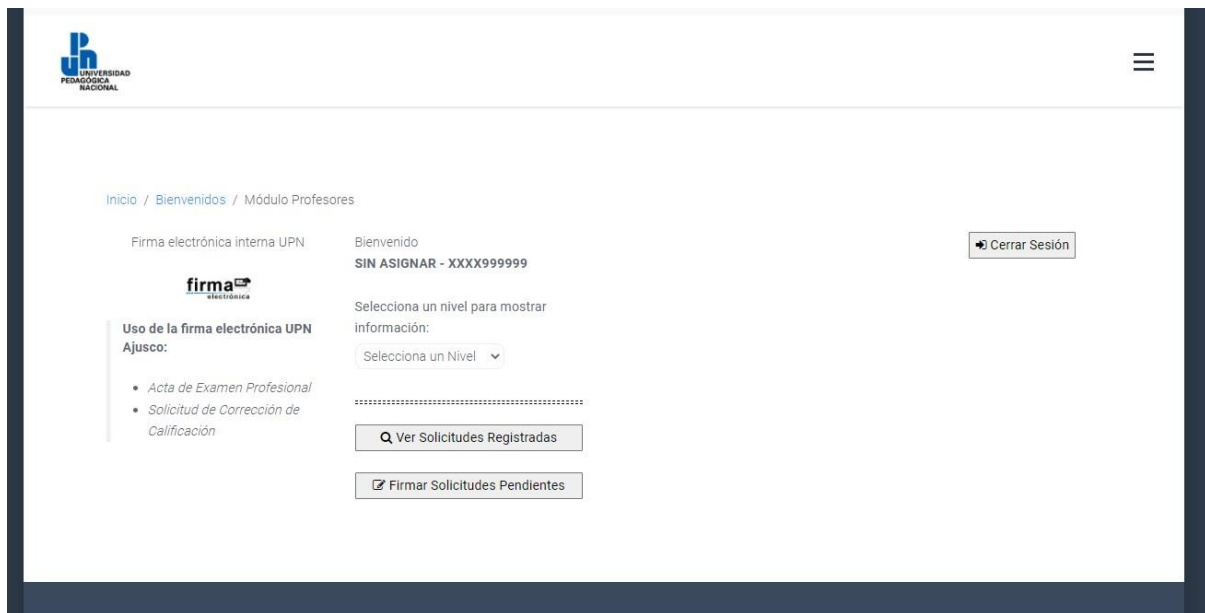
UNIVERSIDAD PEDAGÓGICA NACIONAL

Inicio / Bienvenidos / Módulo Profesores

Firma electrónica interna UPN

firma electrónica

Uso de la firma electrónica UPN Ajusco:

- Acta de Examen Profesional
- Solicitud de Corrección de Calificación

Bienvenido
SIN ASIGNAR - XXXX999999

Selecciona un nivel para mostrar información:

Selecciona un Nivel

Ver Solicitudes Registradas

Firmar Solicitudes Pendientes

Cerrar Sesión